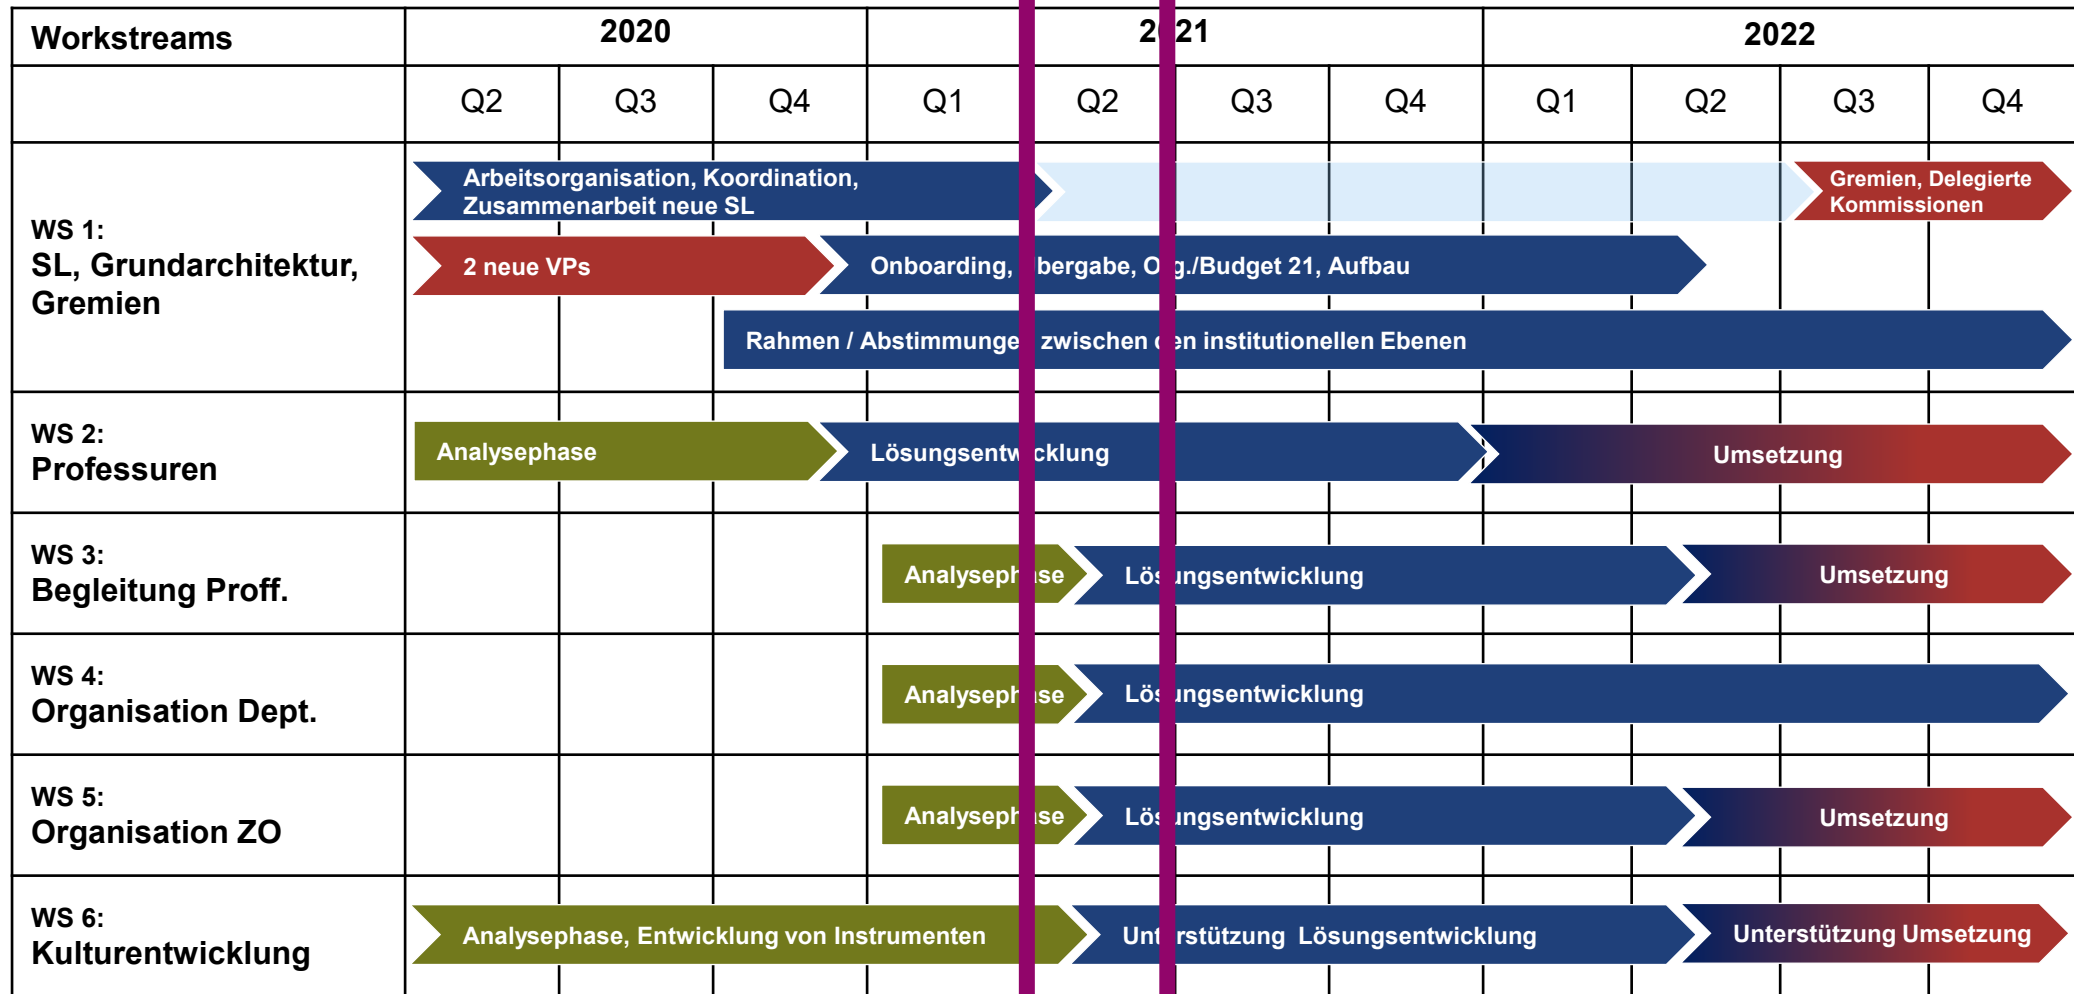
| Workstreams | 2020 | | | 2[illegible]21 | | | | 2022 | | | |
|---|---|---|---|---|---|---|---|---|---|---|---|
| | Q2 | Q3 | Q4 | Q1 | Q2 | Q3 | Q4 | Q1 | Q2 | Q3 | Q4 |

WS 1:
SL, Grundarchitektur, Gremien

Arbeitsorganisation, Koordination, Zusammenarbeit neue SL

Gremien, Delegierte Kommissionen

2 neue VPs

Onboarding, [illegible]bergabe, O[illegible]g./Budget 21, Aufbau

Rahmen / Abstimmunge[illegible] zwischen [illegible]en institutionellen Ebenen

WS 2:
Professuren

Analysephase

Lösungsentw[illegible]cklung

Umsetzung

WS 3:
Begleitung Proff.

Analyseph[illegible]se

Lös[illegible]ungsentwicklung

Umsetzung

WS 4:
Organisation Dept.

Analyseph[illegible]se

Lös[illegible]ungsentwicklung

WS 5:
Organisation ZO

Analyseph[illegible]se

Lös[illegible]ungsentwicklung

Umsetzung

WS 6:
Kulturentwicklung

Analysephase, Entwicklung von Instrumenten

Unt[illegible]rstützung Lösungsentwicklung

Unterstützung Umsetzung